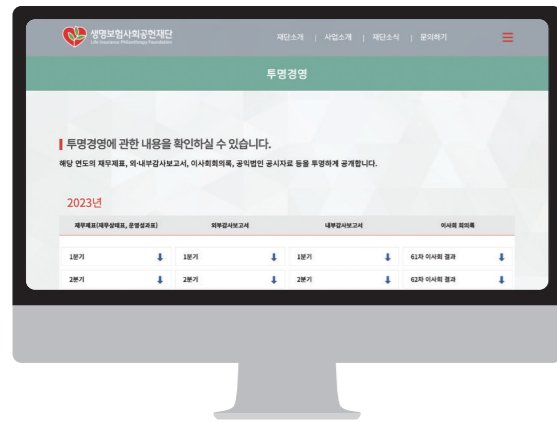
생명보험사회공헌재단
Life Insurance Philanthropy Foundation

재단소개 | 사업소개 | 재단소식 | 문의하기

투명경영

투명경영에 관한 내용을 확인하실 수 있습니다.

해당 연도의 재무제표, 외·내부감사보고서, 이사회회의록, 공익법인 공시자료 등을 투명하게 공개합니다.

2023년

| 재무제표(재무상태표, 운영성과표) | 외부감사보고서 | 내부감사보고서 | 이사회 회의록 |
|---|---|---|---|
| 1분기 | 1분기 | 1분기 | 61차 이사회 결과 |
| 2분기 | 2분기 | 2분기 | 62차 이사회 결과 |